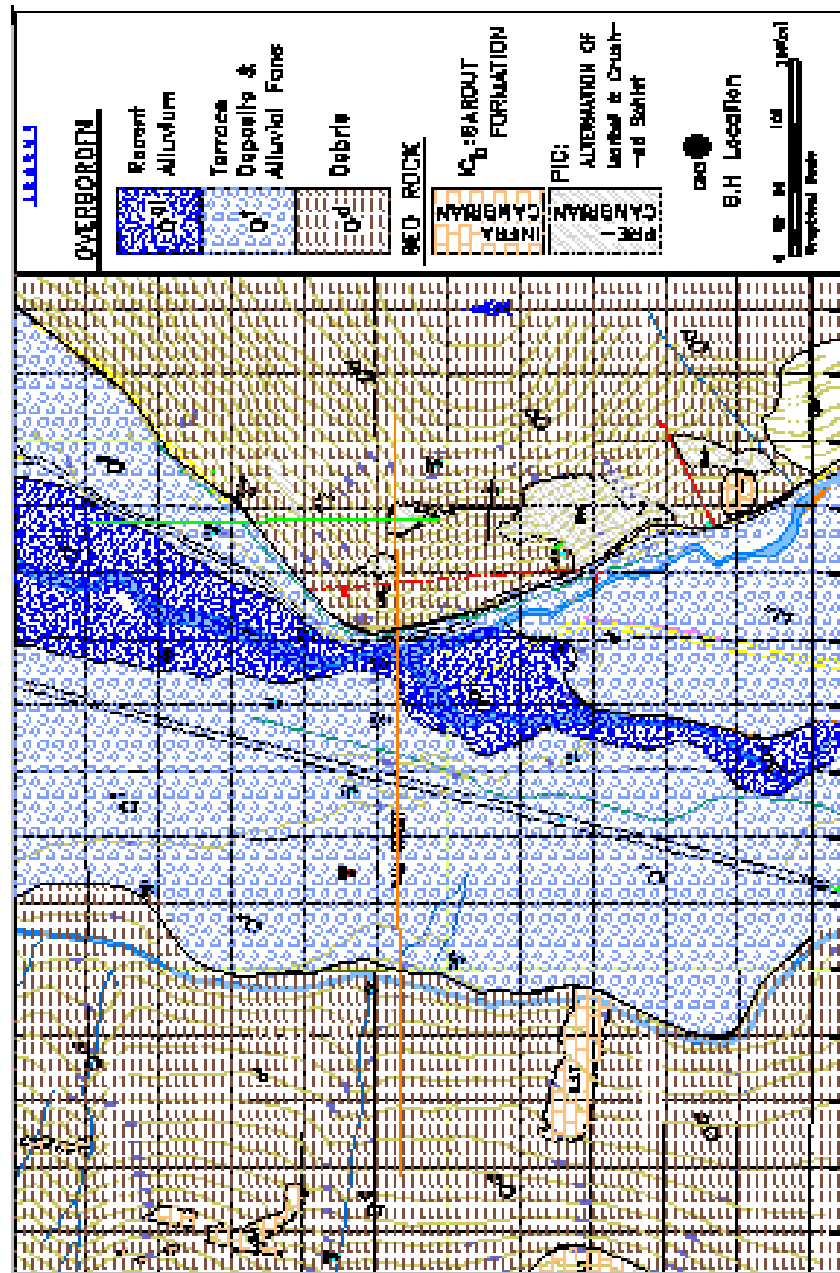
OVERBURDEN

Recent Alluvium

Qal

Terrace Deposits & Alluvial Fans

Qt

Debris

Qd

BED ROCK

INFRA CAMBRIAN

$IC_b$: BAROUT FORMATION

PRE-CAMBRIAN

PIC: ALTERNATION OF Ironbed & Chert and Schist

B.H Location

Qal

Qal

Qt

Qt

Qd

Qd

Qd

Qd

IC

IC